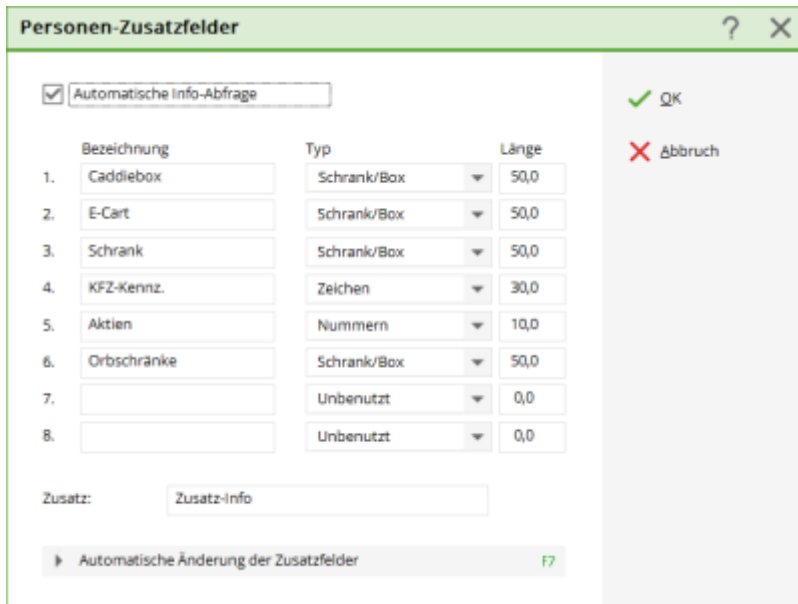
Personen-Zusatzfelder ? ×

Automatische Info-Abfrage

OK
Abbruch

| | Bezeichnung | Typ | Länge |
|---|---|---|---|
| 1. | Caddiebox | Schrank/Box | 50,0 |
| 2. | E-Cart | Schrank/Box | 50,0 |
| 3. | Schrank | Schrank/Box | 50,0 |
| 4. | KFZ-Kennz. | Zeichen | 30,0 |
| 5. | Aktien | Nummern | 10,0 |
| 6. | Orbschränke | Schrank/Box | 50,0 |
| 7. | | Unbenutzt | 0,0 |
| 8. | | Unbenutzt | 0,0 |

Zusatz: Zusatz-Info

Automatische Änderung der Zusatzfelder F7